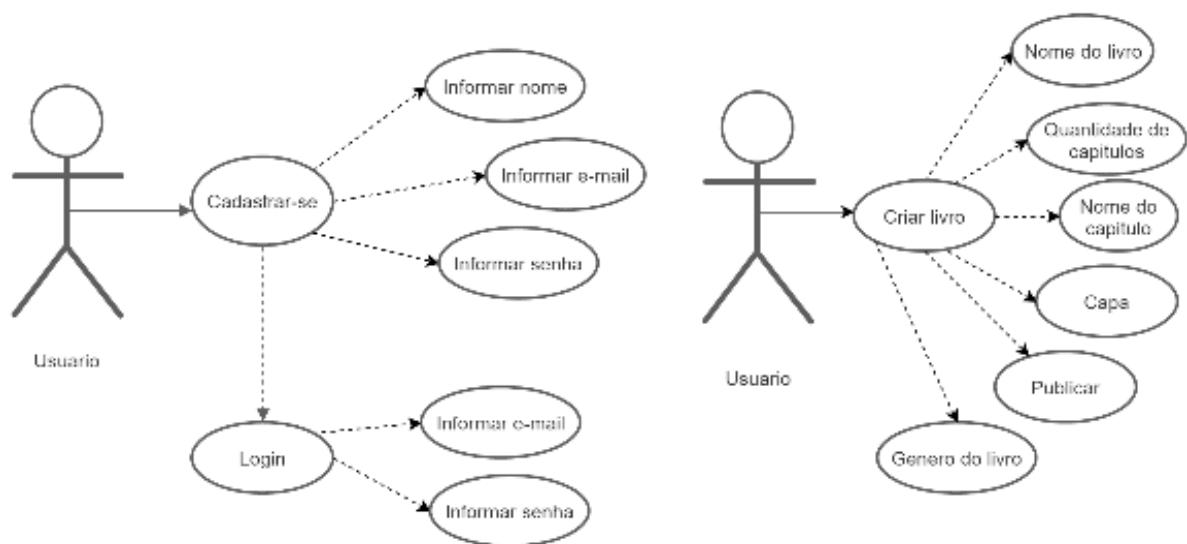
Usuario

Cadastrar-se

Informar nome

Informar e-mail

Informar senha

Login

Informar e-mail

Informar senha

Usuario

Criar livro

Nome do livro

Quantidade de capitulos

Nome do capitulo

Capa

Publicar

Genero do livro